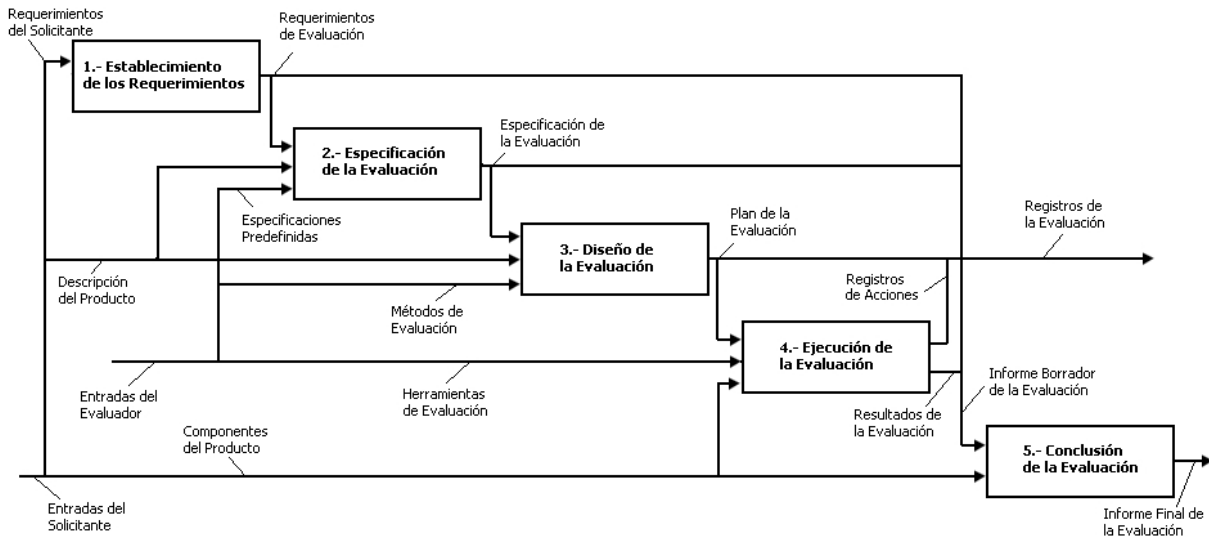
Requerimientos del Solicitante

Requerimientos de Evaluación

1.- Establecimiento de los Requerimientos

2.- Especificación de la Evaluación

Especificación de la Evaluación

Especificaciones Predefinidas

3.- Diseño de la Evaluación

Plan de la Evaluación

Registros de la Evaluación

Descripción del Producto

Registros de Acciones

Métodos de Evaluación

4.- Ejecución de la Evaluación

Entradas del Evaluador

Herramientas de Evaluación

Informe Borrador de la Evaluación

Resultados de la Evaluación

Componentes del Producto

5.- Conclusión de la Evaluación

Entradas del Solicitante

Informe Final de la Evaluación